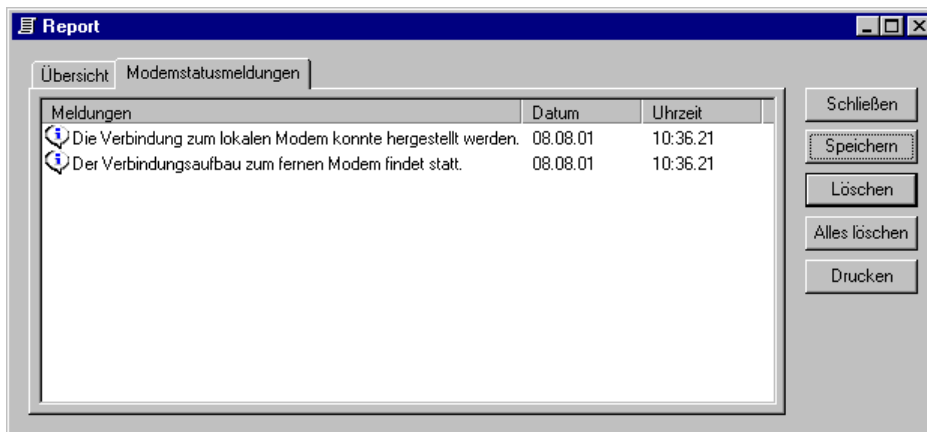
Report

Übersicht | Modemstatusmeldungen

| Meldungen | Datum | Uhrzeit |
|---|---|---|
| Die Verbindung zum lokalen Modem konnte hergestellt werden. | 08.08.01 | 10:36.21 |
| Der Verbindungsaufbau zum fernen Modem findet statt. | 08.08.01 | 10:36.21 |

Schließen
Speichern
Löschen
Alles löschen
Drucken